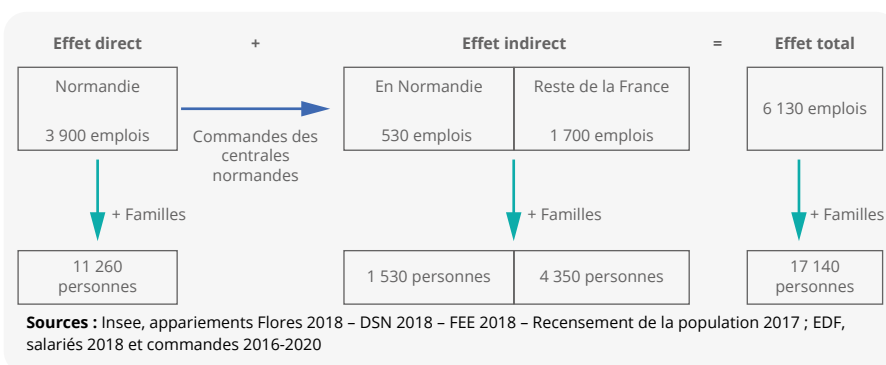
Effet direct + Effet indirect = Effet total

Normandie

3 900 emplois

Commandes des centrales normandes

En Normandie

530 emplois

Reste de la France

1 700 emplois

6 130 emplois

+ Familles

+ Familles

+ Familles

11 260 personnes

1 530 personnes

4 350 personnes

17 140 personnes

**Sources :** Insee, appariements Flores 2018 – DSN 2018 – FEE 2018 – Recensement de la population 2017 ; EDF, salariés 2018 et commandes 2016-2020